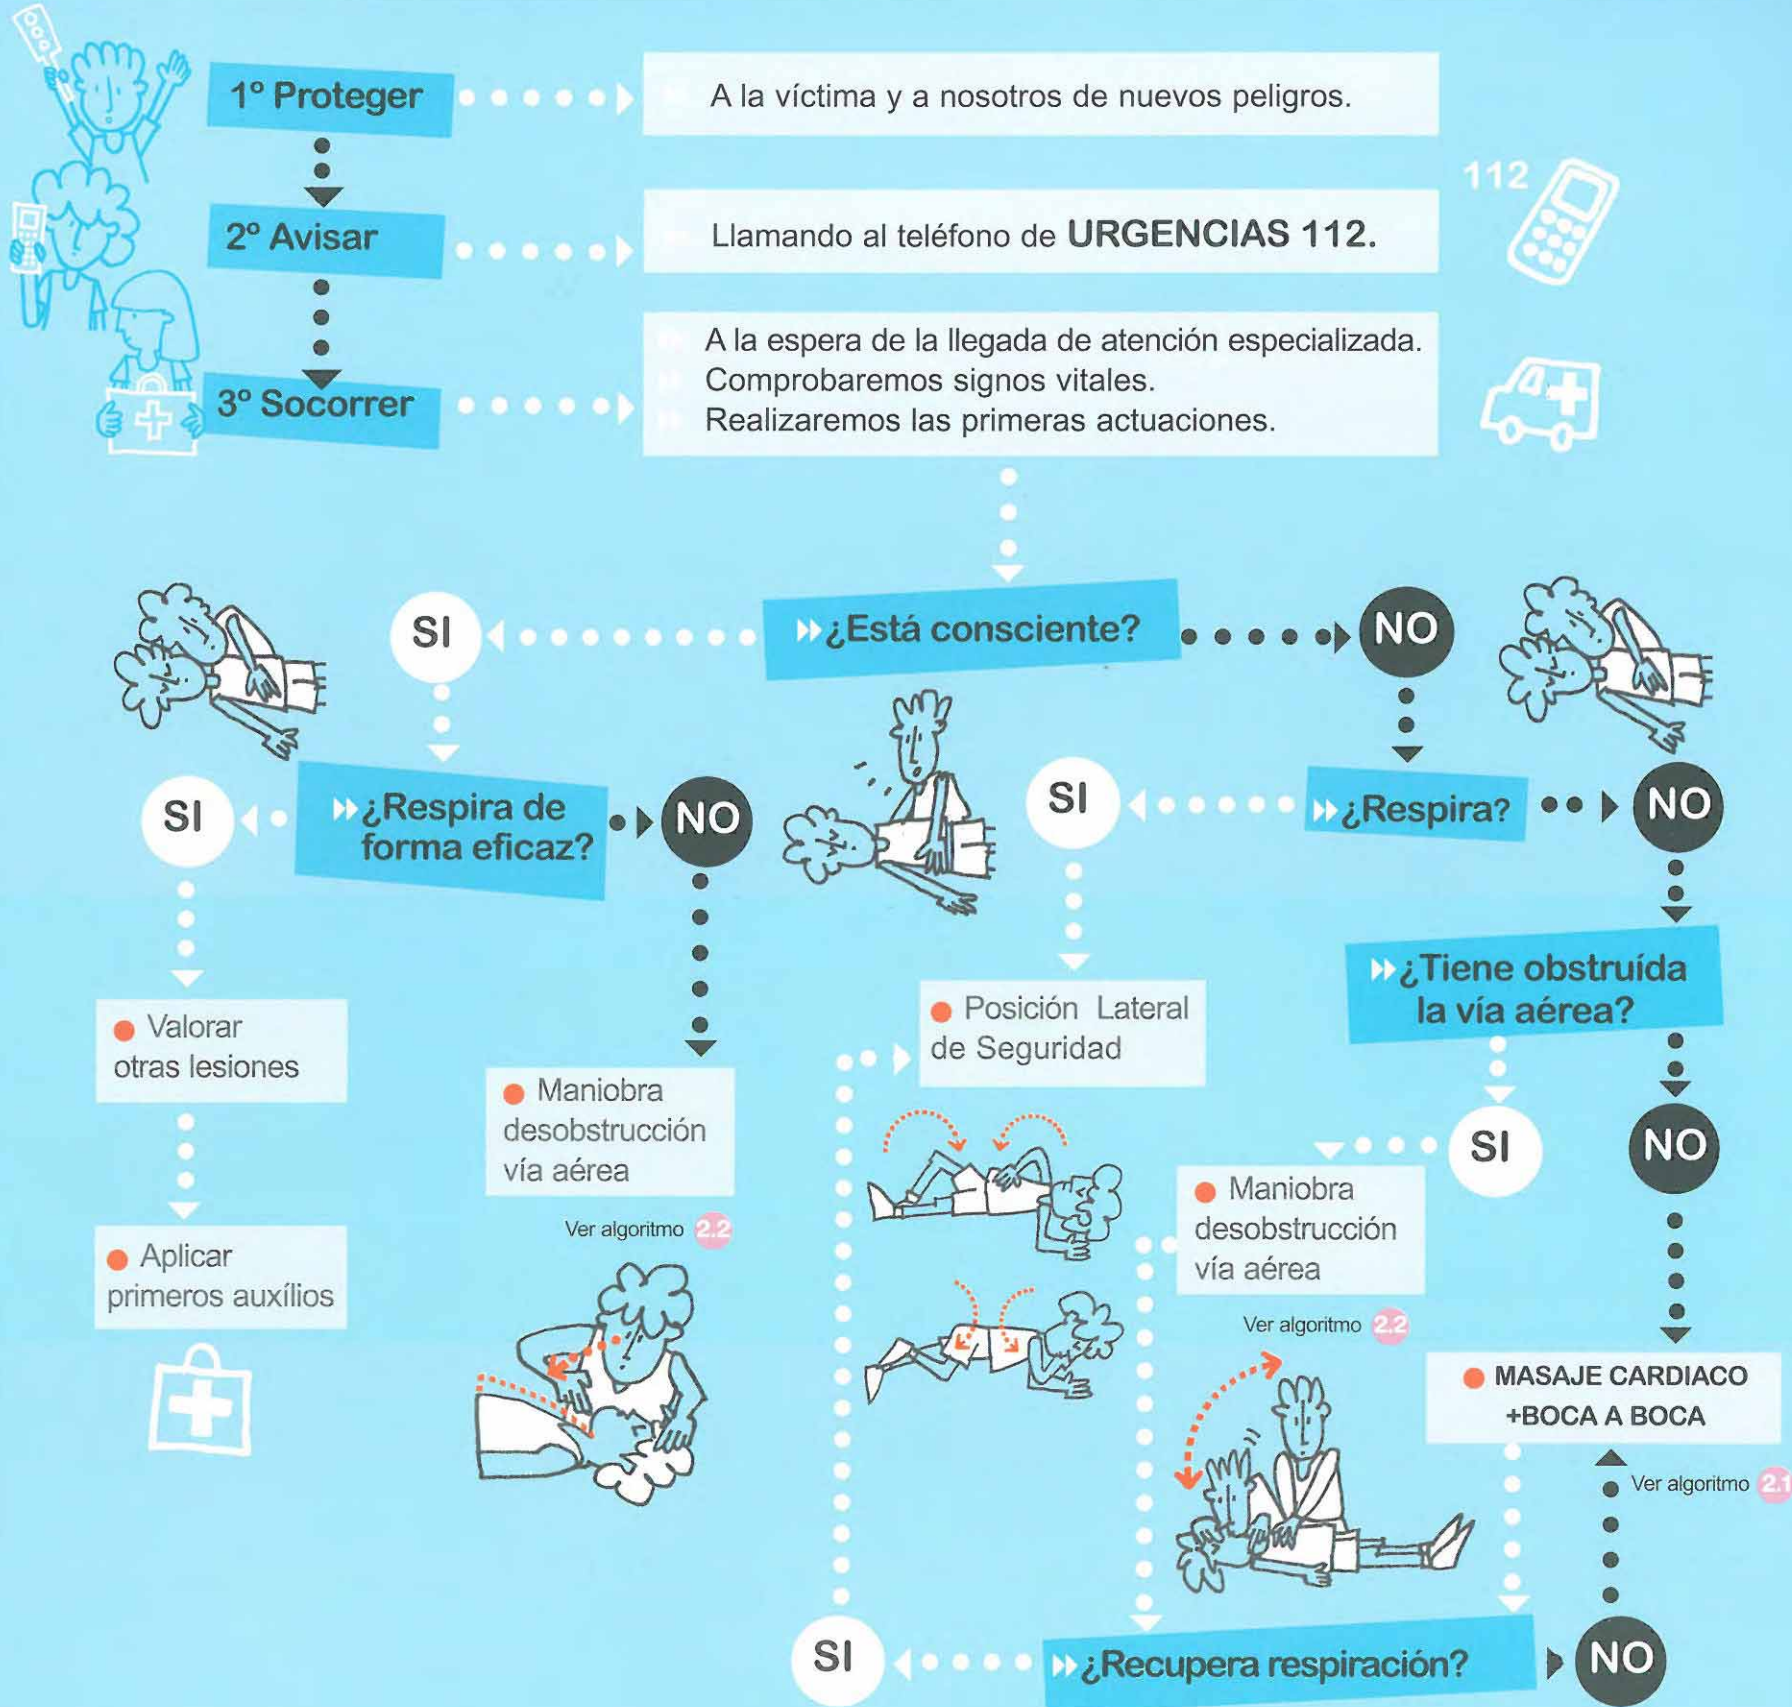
1º Proteger

A la víctima y a nosotros de nuevos peligros.

2º Avisar

Llamando al teléfono de URGENCIAS 112.

112

3º Socorrer

A la espera de la llegada de atención especializada.
Comprobaremos signos vitales.
Realizaremos las primeras actuaciones.

SI

¿Está consciente?

NO

SI

¿Respira de forma eficaz?

NO

SI

¿Respira?

NO

¿Tiene obstruída la vía aérea?

Valorar otras lesiones

Maniobra desobstrucción vía aérea

Ver algoritmo 2.2

Posición Lateral de Seguridad

SI

NO

Maniobra desobstrucción vía aérea

Ver algoritmo 2.2

Aplicar primeros auxílios

MASAJE CARDIACO +BOCA A BOCA

Ver algoritmo 2.1

SI

¿Recupera respiración?

NO